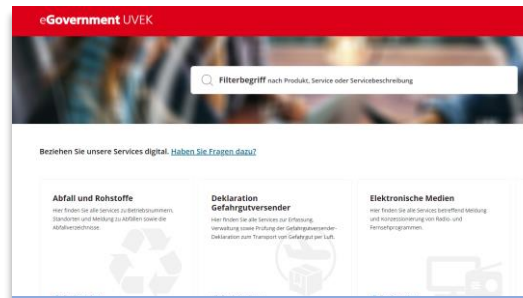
eGovernment UVEK

Filterbegriff nach Produkt, Service oder Servicebeschreibung

Beziehen Sie unsere Services digital. Haben Sie Fragen dazu?

Abfall und Rohstoffe
Hier finden Sie alle Services zu Betriebsnummern, Standorten und Meldung zu Abfällen sowie die Abfallverzeichnisse.

Deklaration Gefahrgutversender
Hier finden Sie alle Services zur Erfassung, Verwaltung sowie Prüfung der Gefahrgutversender-Deklaration zum Transport von Gefahrgut per Luft.

Elektronische Medien
Hier finden Sie alle Services betreffend Meldung und Konzessionierung von Radio- und Fernsehprogrammen.